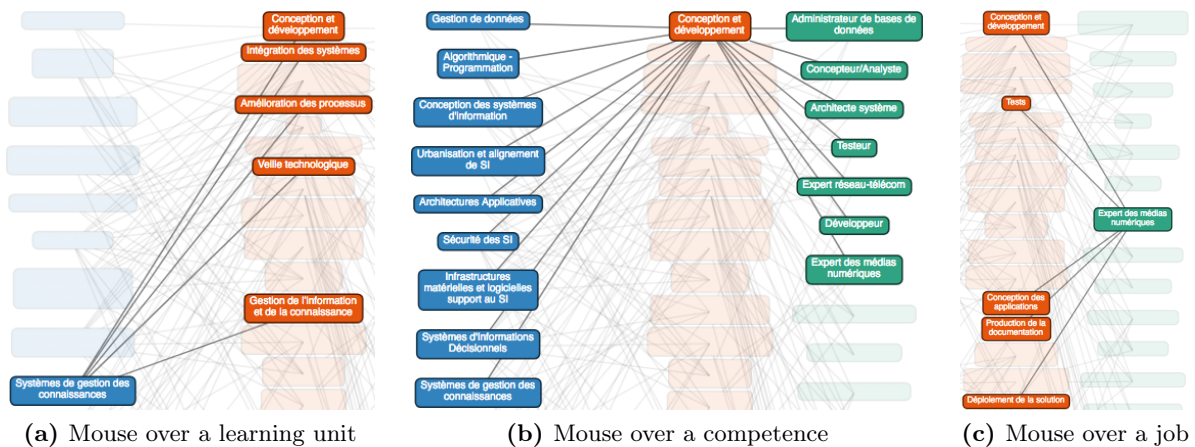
Conception et développement

Intégration des systèmes

Amélioration des processus

Veille technologique

Gestion de l'information et de la connaissance

Systèmes de gestion des connaissances

(a) Mouse over a learning unit

Gestion de données

Algorithmique - Programmation

Conception des systèmes d'information

Urbanisation et alignement de SI

Architectures Applicatives

Sécurité des SI

Infrastructures matérielles et logicielles support au SI

Systèmes d'Informations Décisionnels

Systèmes de gestion des connaissances

Conception et développement

Administrateur de bases de données

Concepteur/Analyste

Architecte système

Testeur

Expert réseau-télécom

Développeur

Expert des médias numériques

(b) Mouse over a competence

Conception et développement

Tests

Expert des médias numériques

Conception des applications

Production de la documentation

Déploiement de la solution

(c) Mouse over a job